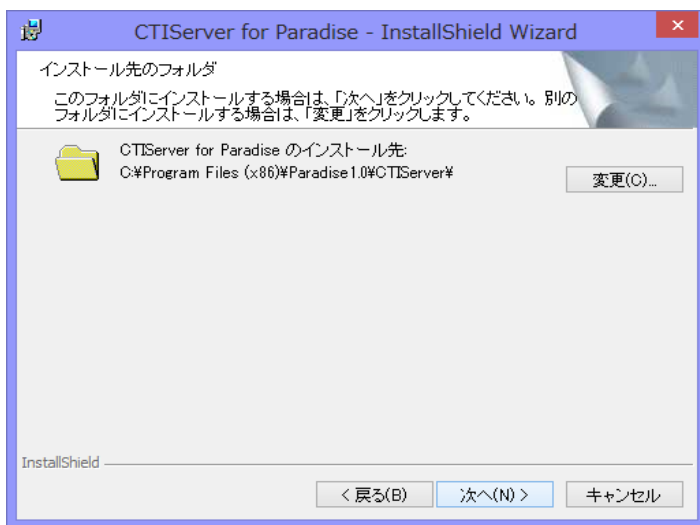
CTIServer for Paradise - InstallShield Wizard

インストール先のフォルダ

このフォルダにインストールする場合は、「次へ」をクリックしてください。別のフォルダにインストールする場合は、「変更」をクリックします。

CTIServer for Paradise のインストール先:
C:¥Program Files (x86)¥Paradise1.0¥CTIServer¥

変更(C)...

InstallShield

< 戻る(B)

次へ(N) >

キャンセル